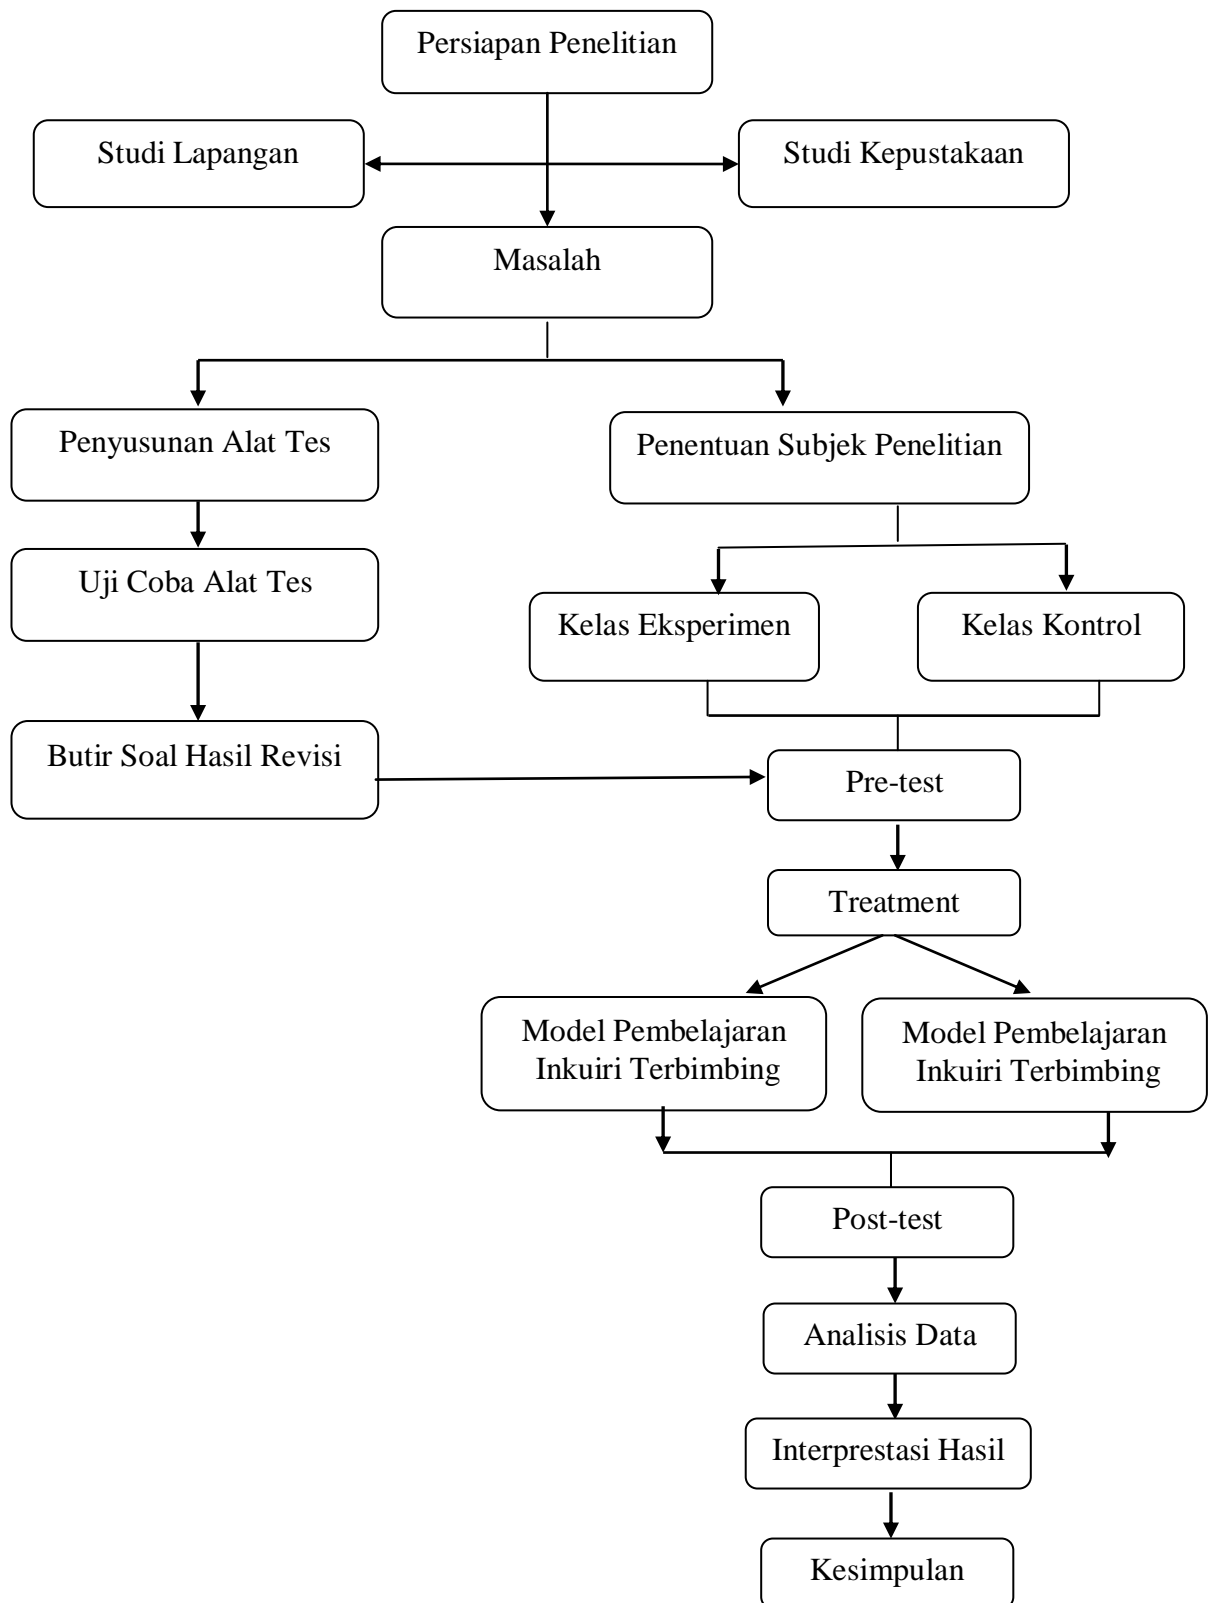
Persiapan Penelitian

Studi Lapangan

Studi Kepustakaan

Masalah

Penyusunan Alat Tes

Penentuan Subjek Penelitian

Uji Coba Alat Tes

Kelas Eksperimen

Kelas Kontrol

Butir Soal Hasil Revisi

Pre-test

Treatment

Model Pembelajaran Inkuiri Terbimbing

Model Pembelajaran Inkuiri Terbimbing

Post-test

Analisis Data

Interprestasi Hasil

Kesimpulan